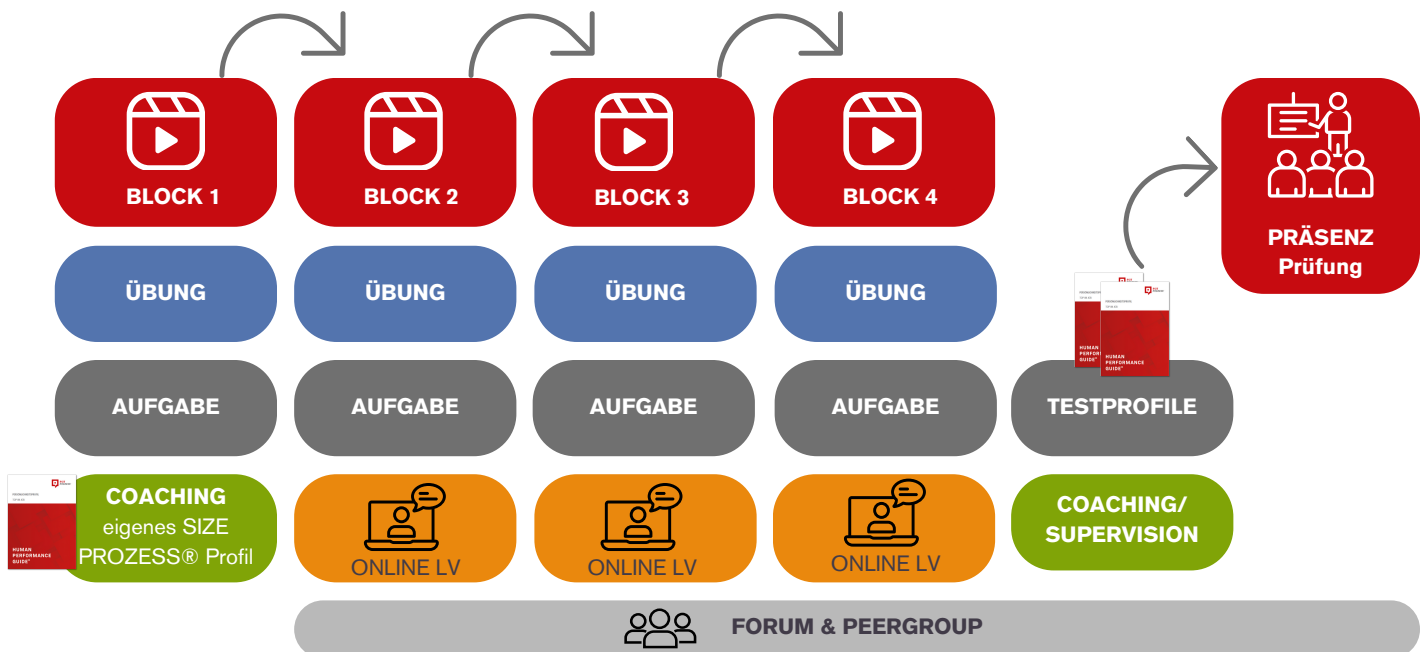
BLOCK 1

BLOCK 2

BLOCK 3

BLOCK 4

PRÄSENZ
Prüfung

ÜBUNG

ÜBUNG

ÜBUNG

ÜBUNG

HUMAN PERFORMANCE GUIDE®

AUFGABE

AUFGABE

AUFGABE

AUFGABE

TESTPROFILE

HUMAN PERFORMANCE GUIDE®

COACHING
eigenes SIZE PROZESS® Profil

ONLINE LV

ONLINE LV

ONLINE LV

COACHING/ SUPERVISION

FORUM & PEERGROUP